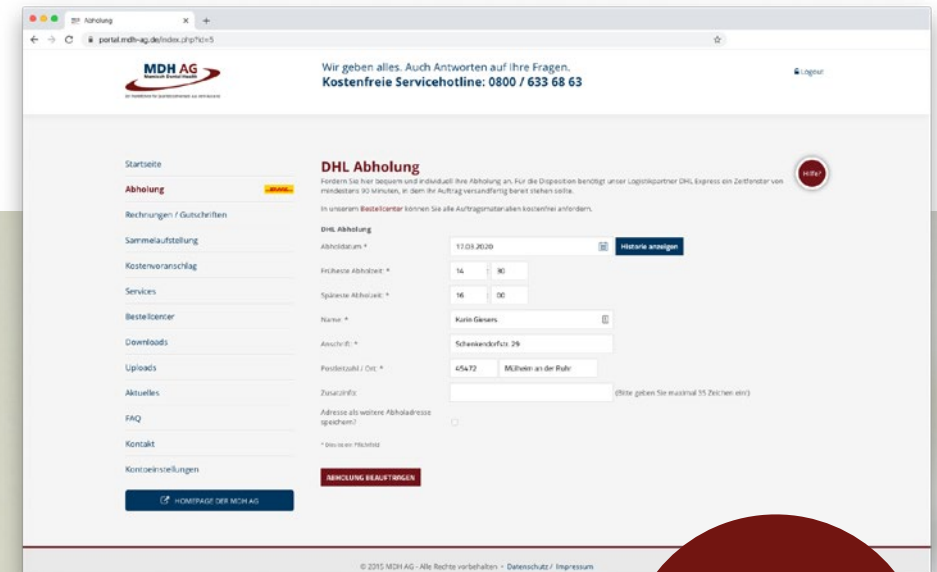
Abholung

portal.mdh-ag.de/index.php?id=5

MDH AG
Mamisch Dental Health

Wir geben alles. Auch Antworten auf Ihre Fragen.
Kostenfreie Servicehotline: 0800 / 633 68 63

Logout

Startseite
Abholung
Rechnungen / Gutschriften
Sammelaufstellung
Kostenvoranschlag
Services
Bestellcenter
Downloads
Uploads
Aktuelles
FAQ
Kontakt
Kontoeinstellungen

HOMEPAGE DER MDH AG

DHL Abholung

Fordern Sie hier bequem und individuell Ihre Abholung an. Für die Disposition benötigt unser Logistikpartner DHL Express ein Zeitfenster von mindestens 90 Minuten, in dem Ihr Auftrag versandfertig bereit stehen sollte.

In unserem Bestellcenter können Sie alle Auftragsmaterialien kostenfrei anfordern.

Hilfe?

DHL Abholung

Abholdatum * 17.03.2020 Historie anzeigen

Früheste Abholzeit: * 14 : 30

Späteste Abholzeit: * 16 : 00

Name: * Karin Giesers

Anschrift: * Schenkendorfstr. 29

Postleitzahl / Ort: * 45472 Mülheim an der Ruhr

Zusatzinfo: (Bitte geben Sie maximal 35 Zeichen ein!)

Adresse als weitere Abholadresse speichern?

* Dies ist ein Pflichtfeld

ABHOLUNG BEAUFTRAGEN

© 2015 MDH AG - Alle Rechte vorbehalten • Datenschutz / Impressum